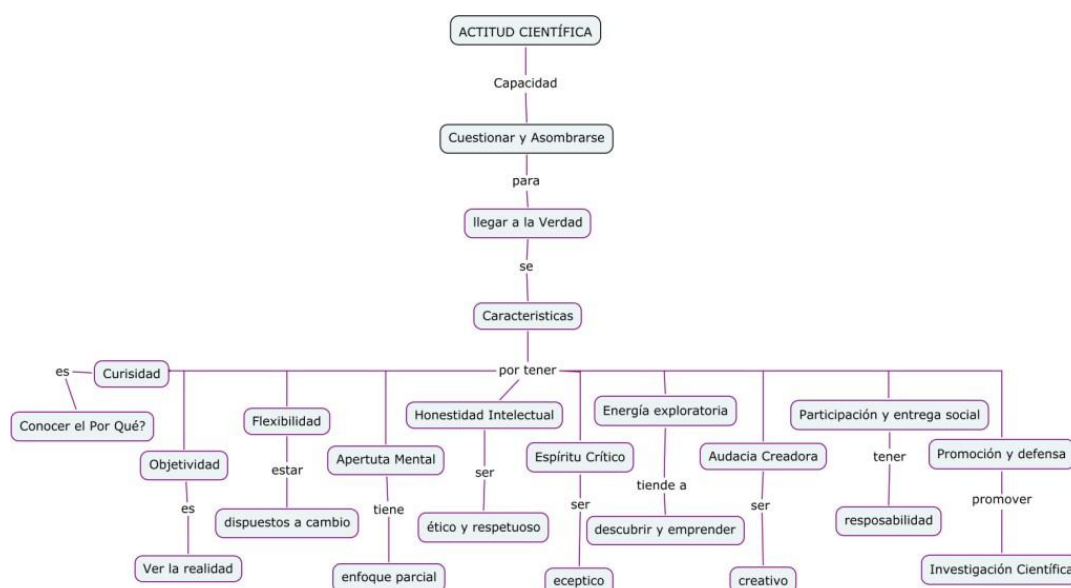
ACTITUD CIENTÍFICA

Capacidad

Cuestionar y Asombrarse

para

llegar a la Verdad

se

Caracteristicas

por tener

es

Curisidad

Conocer el Por Qué?

Objetividad

es

Ver la realidad

Flexibilidad

estar

dispuestos a cambio

Apertuta Mental

tiene

enfoque parcial

Honestidad Intelectual

ser

ético y respetuoso

Espíritu Crítico

ser

eceptico

Energía exploratoria

tiende a

descubrir y emprender

Audacia Creadora

ser

creativo

Participación y entrega social

tener

resposabilidad

Promoción y defensa

promover

Investigación Científica